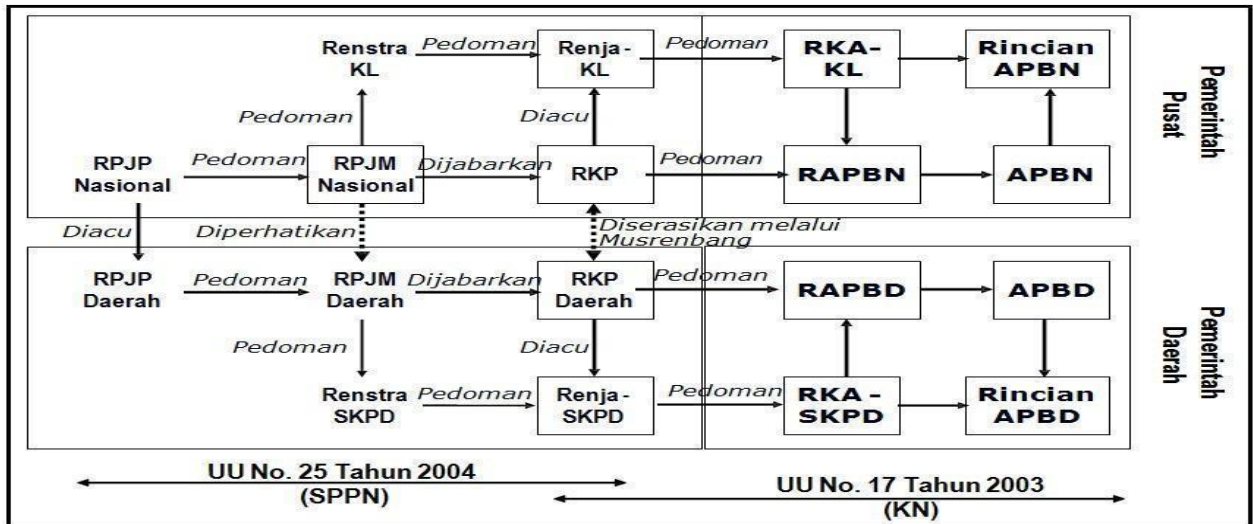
Renstra KL

Pedoman

Renja - KL

Pedoman

RKA-KL

Rincian APBN

Pemerintah Pusat

Pedoman

Diacu

RPJP Nasional

Pedoman

RPJM Nasional

Dijabarkan

RKP

Pedoman

RAPBN

APBN

Diacu

Diperhatikan

Diserasikan melalui Musrenbang

RPJP Daerah

Pedoman

RPJM Daerah

Dijabarkan

RKP Daerah

Pedoman

RAPBD

APBD

Pemerintah Daerah

Pedoman

Diacu

Renstra SKPD

Pedoman

Renja - SKPD

Pedoman

RKA - SKPD

Rincian APBD

UU No. 25 Tahun 2004 (SPPN)

UU No. 17 Tahun 2003 (KN)